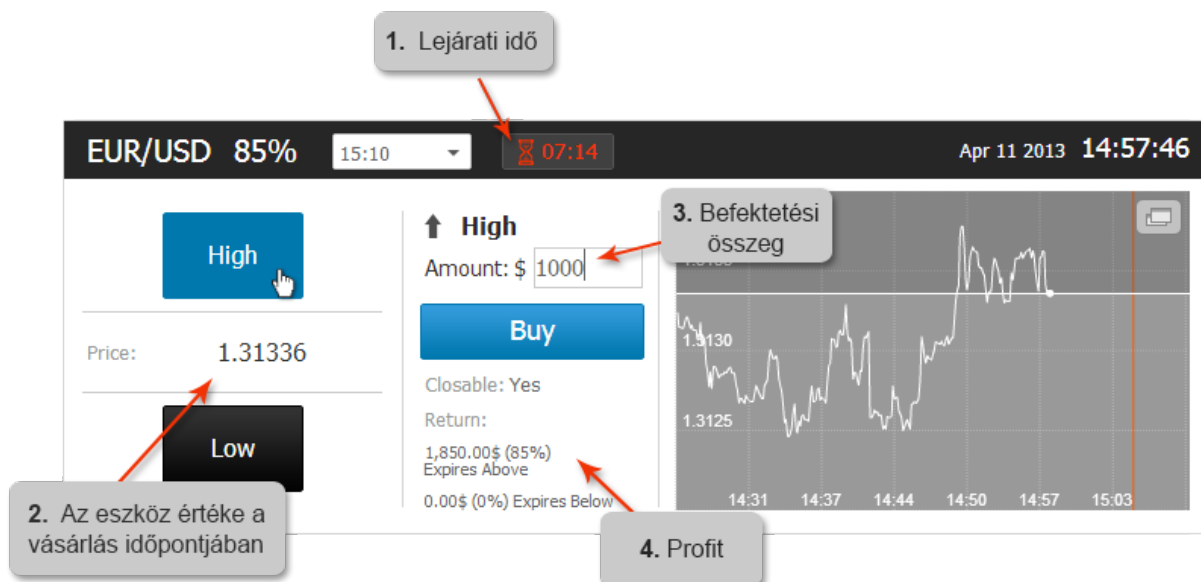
1. Lejárati idő

EUR/USD 85%

15:10

07:14

Apr 11 2013 14:57:46

High

Price: 1.31336

Low

High

Amount: $ 1000

3. Befektetési összeg

Buy

Closable: Yes

Return:

1,850.00$ (85%) Expires Above

0.00$ (0%) Expires Below

1.3135

1.3130

1.3125

14:31 14:37 14:44 14:50 14:57 15:03

2. Az eszköz értéke a vásárlás időpontjában

4. Profit